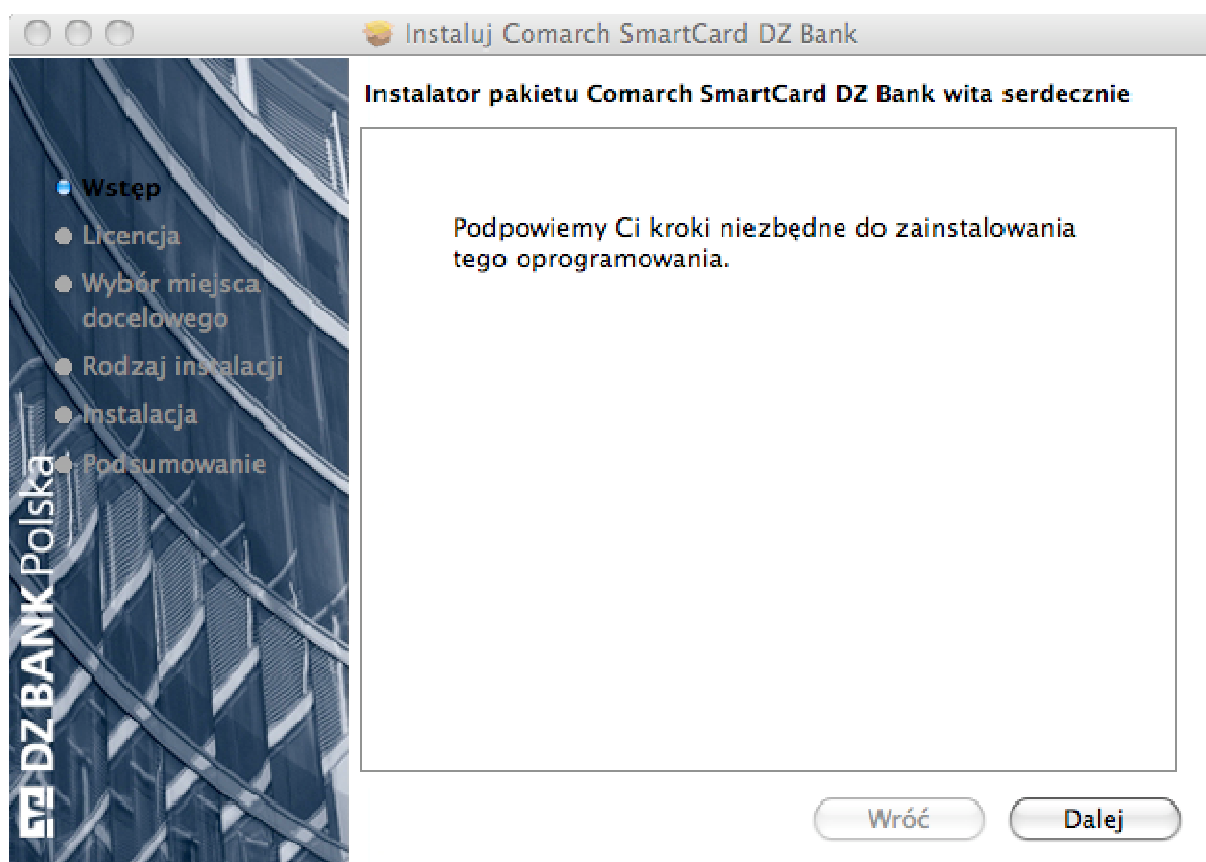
Instaluj Comarch SmartCard DZ Bank

Instalator pakietu Comarch SmartCard DZ Bank wita serdecznie

Wstęp
Licencja
Wybór miejsca docelowego
Rodzaj instalacji
Instalacja
Podsumowanie

DZ BANK Polska

Podpowiemy Ci kroki niezbędne do zainstalowania tego oprogramowania.

Wróć
Dalej